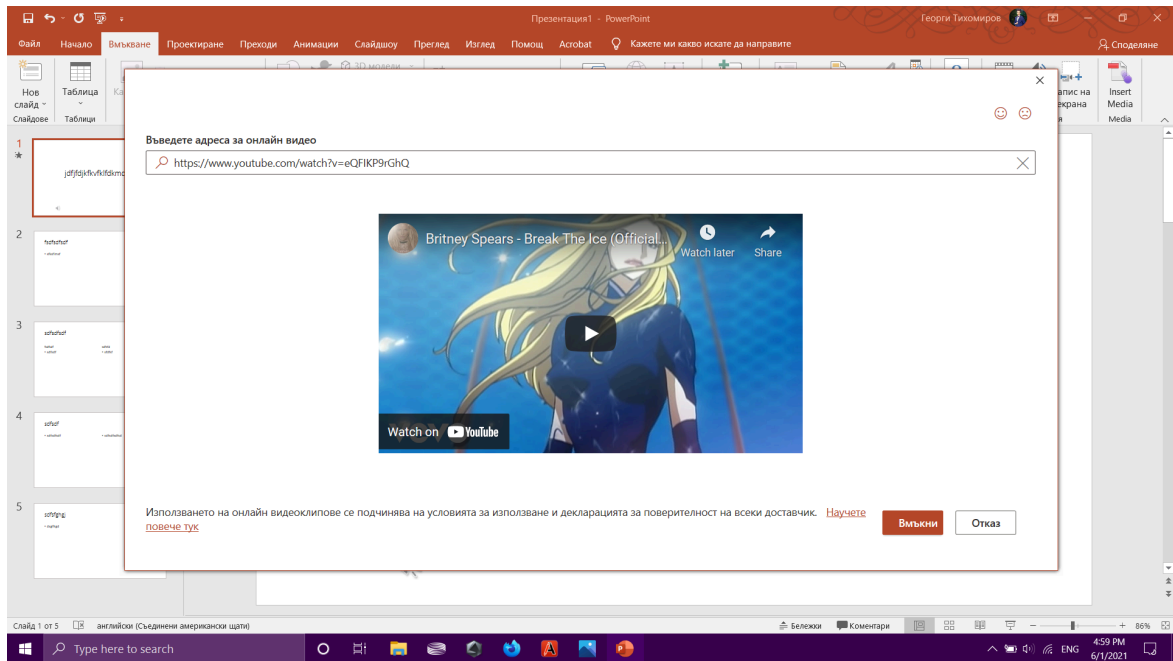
Презентация1 - PowerPoint
Георги Тихомиров

Файл Начало Вмъкване Проектиране Преходи Анимации Слайдшоу Преглед Изглед Помощ Acrobat Кажете ми какво искате да направите
Споделяне

Нов слайд
Таблица
Слайдове Таблици
3D модели
запис на екрана
Insert Media
Media

1
jdfjfdjkfkvfklfdkmc

2
fsdfsdfsdf

3
sdfsdfsdf

4
sdfsdf

5
sdfdfghgh

Въведете адреса за онлайн видео
https://www.youtube.com/watch?v=eQFIKP9rGhQ

Britney Spears - Break The Ice (Official...
Watch later
Share
Watch on YouTube

Използването на онлайн видеоклипове се подчинява на условията за използване и декларацията за поверителност на всеки доставчик. Научете повече тук
Вмъкни
Отказ

Слайд 1 от 5 английски (Съединени американски щати)
Бележки Коментари
86%

Type here to search
ENG
4:59 PM
6/1/2021